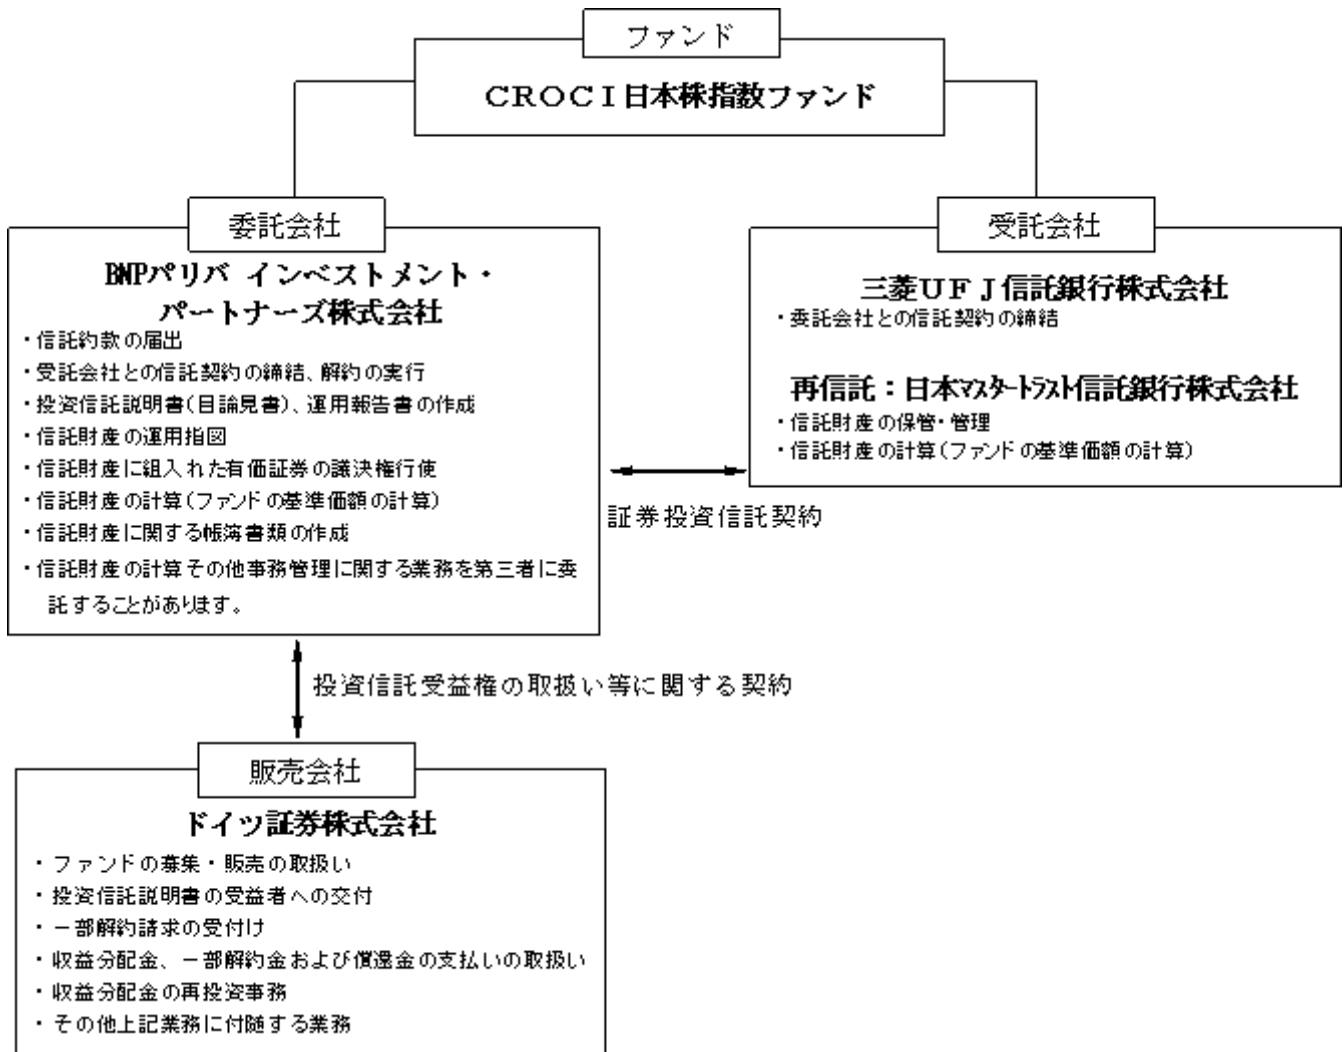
ファンド

CROCI日本株指数ファンド

委託会社

BNPパリバ インベストメント・パートナーズ株式会社

・信託約款の届出
・受託会社との信託契約の締結、解約の実行
・投資信託説明書(目論見書)、運用報告書の作成
・信託財産の運用指図
・信託財産に組入れた有価証券の議決権行使
・信託財産の計算(ファンドの基準価額の計算)
・信託財産に関する帳簿書類の作成
・信託財産の計算その他事務管理に関する業務を第三者に委託することがあります。

受託会社

三菱UFJ信託銀行株式会社

・委託会社との信託契約の締結

再信託:日本マスタートラスト信託銀行株式会社

・信託財産の保管・管理
・信託財産の計算(ファンドの基準価額の計算)

証券投資信託契約

投資信託受益権の取扱い等に関する契約

販売会社

ドイツ証券株式会社

・ファンドの募集・販売の取扱い
・投資信託説明書の受益者への交付
・一部解約請求の受付け
・収益分配金、一部解約金および償還金の支払いの取扱い
・収益分配金の再投資事務
・その他上記業務に付随する業務